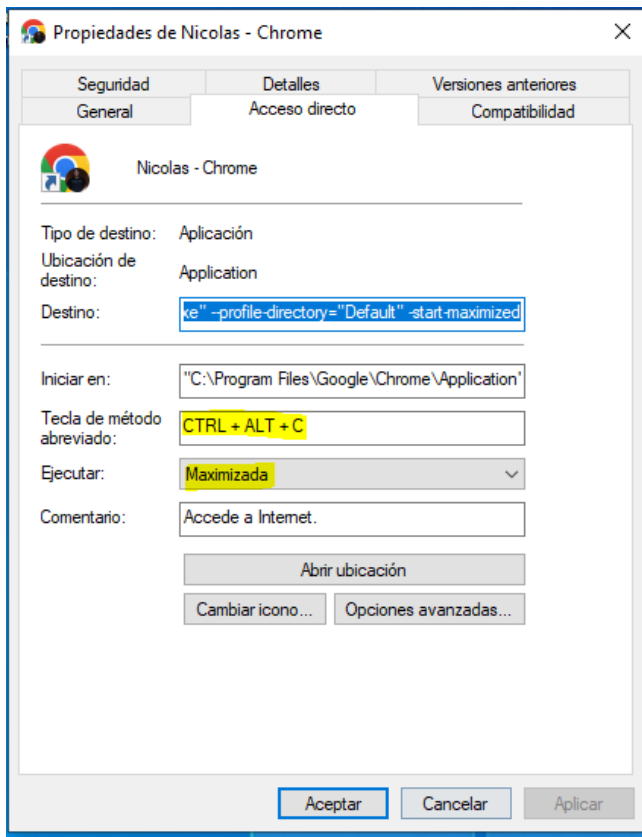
Propiedades de Nicolas - Chrome ×

Seguridad | Detalles | Versiones anteriores
General | Acceso directo | Compatibilidad

Nicolas - Chrome

Tipo de destino: Aplicación
Ubicación de destino: Application
Destino: ke" --profile-directory="Default" -start-maximized

Iniciar en: "C:\Program Files\Google\Chrome\Application"
Tecla de método abreviado: CTRL + ALT + C
Ejecutar: Maximizada
Comentario: Accede a Internet.

Abrir ubicación
Cambiar icono... Opciones avanzadas...

Aceptar Cancelar Aplicar